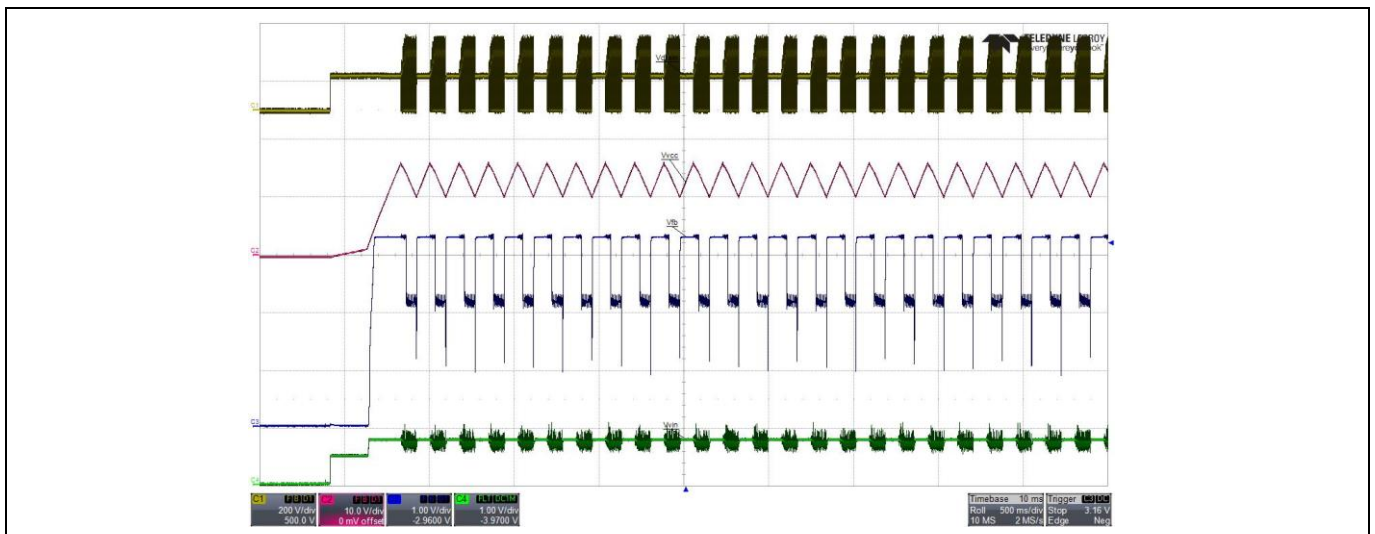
TELEDYNE LECROY
Everywhere you look

Vd

Vvcc

Vfb

Vvin

C1
C2
C3
C4

C1 200 V/div 500.0 V
C2 10.0 V/div 0 mV offset
C3 1.00 V/div -2.9600 V
C4 FLT DC1M 1.00 V/div -3.9700 V

Timebase 10 ms Trigger C3 DC
Roll 500 ms/div Stop 3.16 V
10 MS 2 MS/s Edge Neg